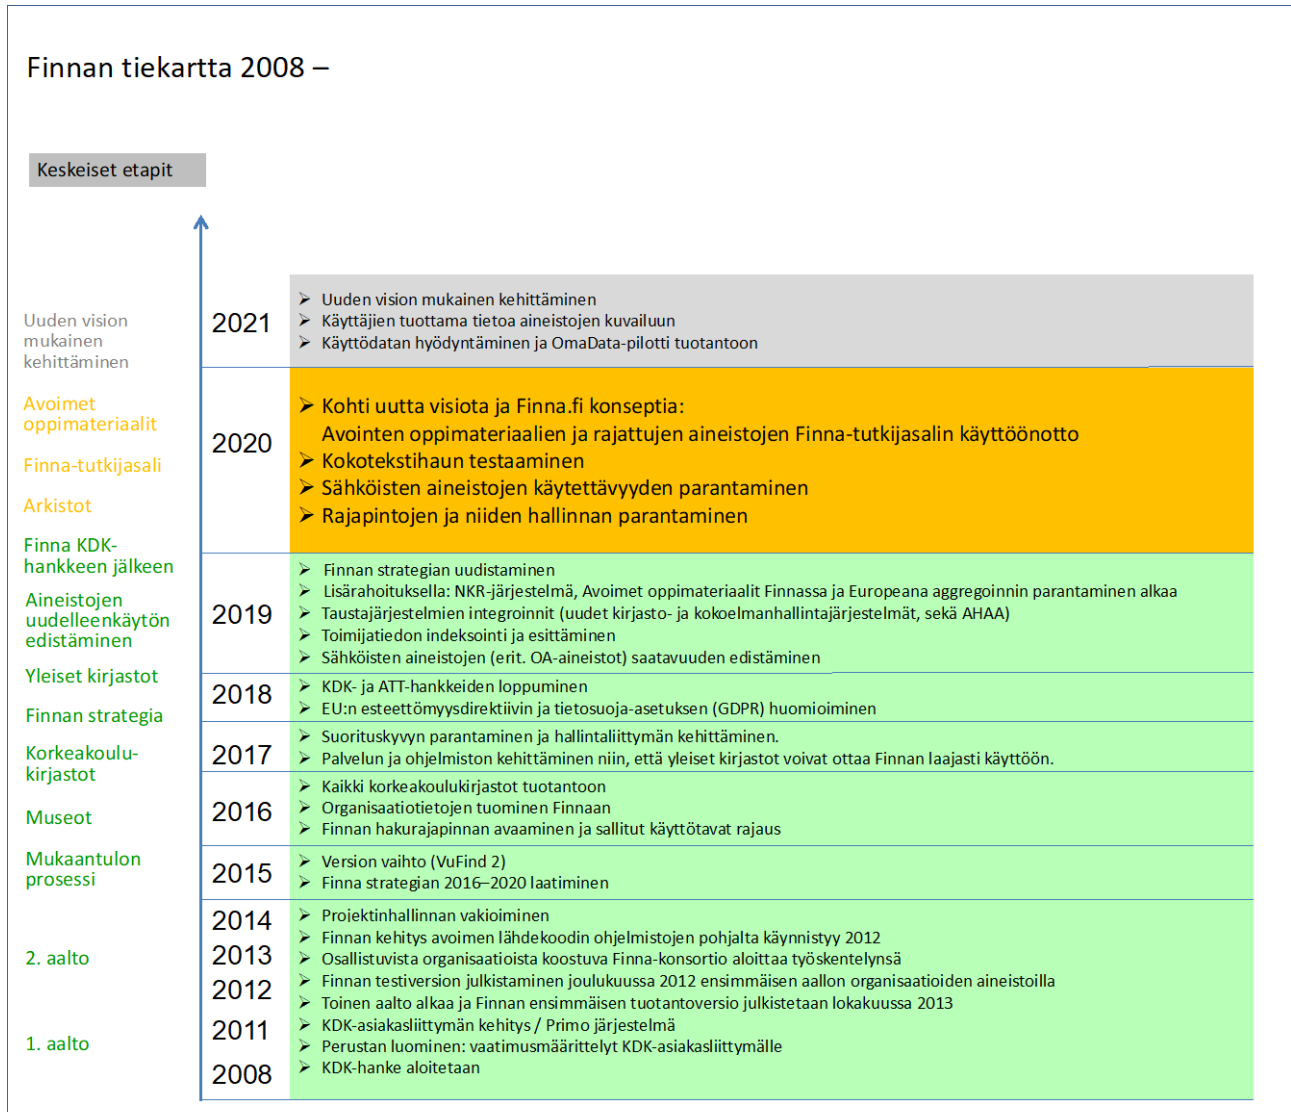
Finnan tiekartta 2008 –

Keskeiset etapit

Uuden vision mukainen kehittäminen

Avoimet oppimateriaalit

Finna-tutkijasali

Arkistot

Finna KDK-hankkeen jälkeen

Aineistojen uudelleenkäytön edistäminen

Yleiset kirjastot

Finnan strategia

Korkeakoulu-kirjastot

Museot

Mukaantulon prosessi

2. aalto

1. aalto

2021
➢ Uuden vision mukainen kehittäminen
➢ Käyttäjien tuottama tietoa aineistojen kuvailuun
➢ Käyttödatan hyödyntäminen ja OmaData-pilotti tuotantoon

2020
➢ Kohti uutta visiota ja Finna.fi konseptia:
Avointen oppimateriaalien ja rajattujen aineistojen Finna-tutkijasalin käyttöönotto
➢ Kokotekstihaun testaaminen
➢ Sähköisten aineistojen käytettävyyden parantaminen
➢ Rajapintojen ja niiden hallinnan parantaminen

2019
➢ Finnan strategian uudistaminen
➢ Lisärahoituksella: NKR-järjestelmä, Avoimet oppimateriaalit Finnassa ja Europeana aggregoinnin parantaminen alkaa
➢ Taustajärjestelmien integroinnit (uudet kirjasto- ja kokoelmanhallintajärjestelmät, sekä AHAA)
➢ Toimijatiedon indeksointi ja esittäminen
➢ Sähköisten aineistojen (erit. OA-aineistot) saatavuuden edistäminen

2018
➢ KDK- ja ATT-hankkeiden loppuminen
➢ EU:n esteettömyysdirektiivin ja tietosuoja-asetuksen (GDPR) huomioiminen

2017
➢ Suorituskyvyn parantaminen ja hallintaliittymän kehittäminen.
➢ Palvelun ja ohjelmiston kehittäminen niin, että yleiset kirjastot voivat ottaa Finnan laajasti käyttöön.

2016
➢ Kaikki korkeakoulukirjastot tuotantoon
➢ Organisaatiotietojen tuominen Finnaan
➢ Finnan hakurajapinnan avaaminen ja sallitut käyttötavat rajaus

2015
➢ Version vaihto (VuFind 2)
➢ Finna strategian 2016–2020 laatiminen

2014
2013
2012
2011
2008
➢ Projektinhallinnan vakioiminen
➢ Finnan kehitys avoimen lähdekoodin ohjelmistojen pohjalta käynnistyy 2012
➢ Osallistuvista organisaatioista koostuva Finna-konsortio aloittaa työskentelynsä
➢ Finnan testiversion julkistaminen joulukuussa 2012 ensimmäisen aallon organisaatioiden aineistoilla
➢ Toinen aalto alkaa ja Finnan ensimmäisen tuotantoversio julkistetaan lokakuussa 2013
➢ KDK-asiakasliittymän kehitys / Primo järjestelmä
➢ Perustan luominen: vaatimusmäärittelyt KDK-asiakasliittymälle
➢ KDK-hanke aloitetaan